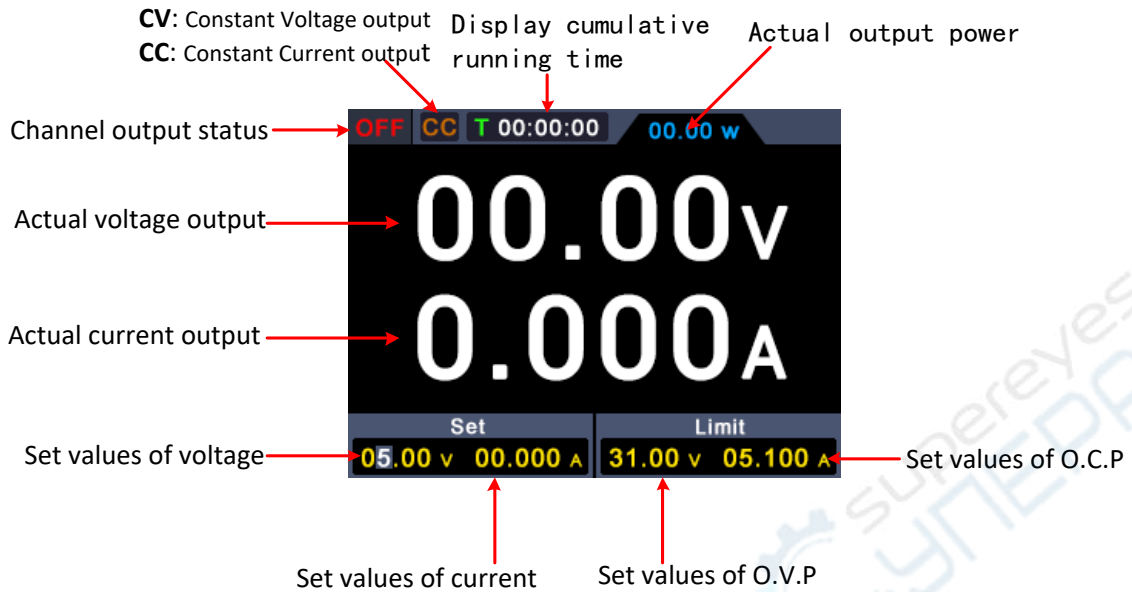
CV: Constant Voltage output
CC: Constant Current output

Display cumulative running time

Actual output power

Channel output status

OFF CC T 00:00:00 00.00 w

Actual voltage output

00.00V

Actual current output

0.000A

Set

Limit

Set values of voltage

05.00 V 00.000 A

31.00 V 05.100 A

Set values of O.C.P

Set values of current

Set values of O.V.P

sunereyes